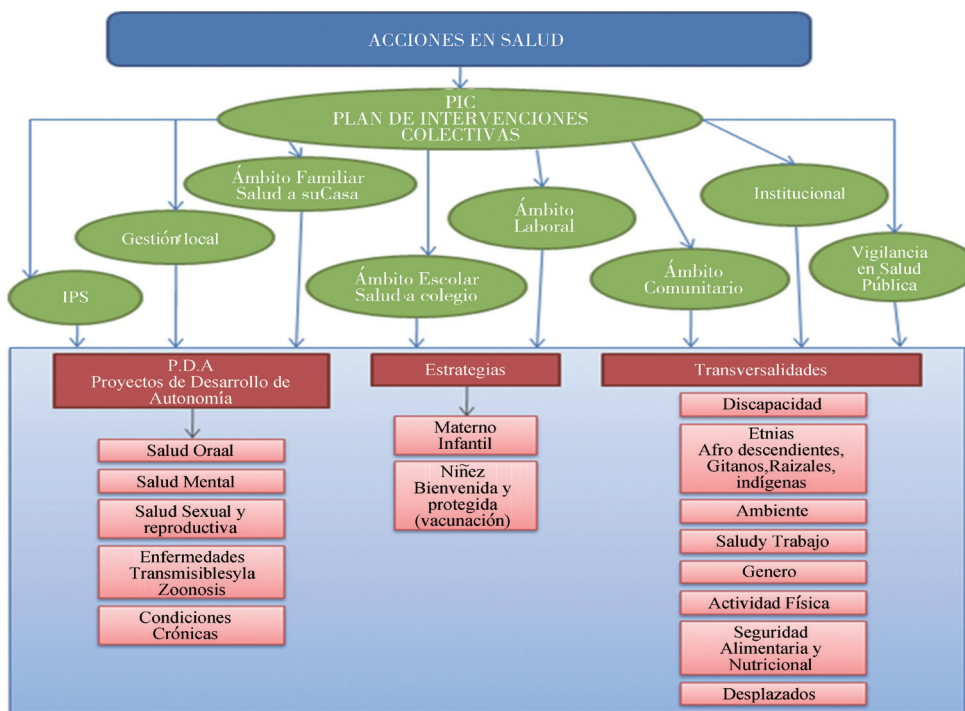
ACCIONES EN SALUD

PIC
PLAN DE INTERVENCIONES COLECTIVAS

Ámbito Familiar
Salud a suCasa

Ámbito
Laboral

Institucional

Gestión local

Vigilancia
en Salud
Pública

IPS

Ámbito Escolar
Salud a colegio

Ámbito
Comunitario

P.D.A
Proyectos de Desarrollo de Autonomía

Salud Oraal

Salud Mental

Salud Sexual y reproductiva

Enfermedades Transmisiblesyla Zoonosis

Condiciones Crónicas

Estrategias

Materno Infantil

Niñez Bienvenida y protegida (vacunación)

Transversalidades

Discapacidad

Etnias
Afro descendientes, Gitanos,Raizales, indígenas

Ambiente

Saludy Trabajo

Genero

Actividad Física

Seguridad Alimentaria y Nutricional

Desplazados